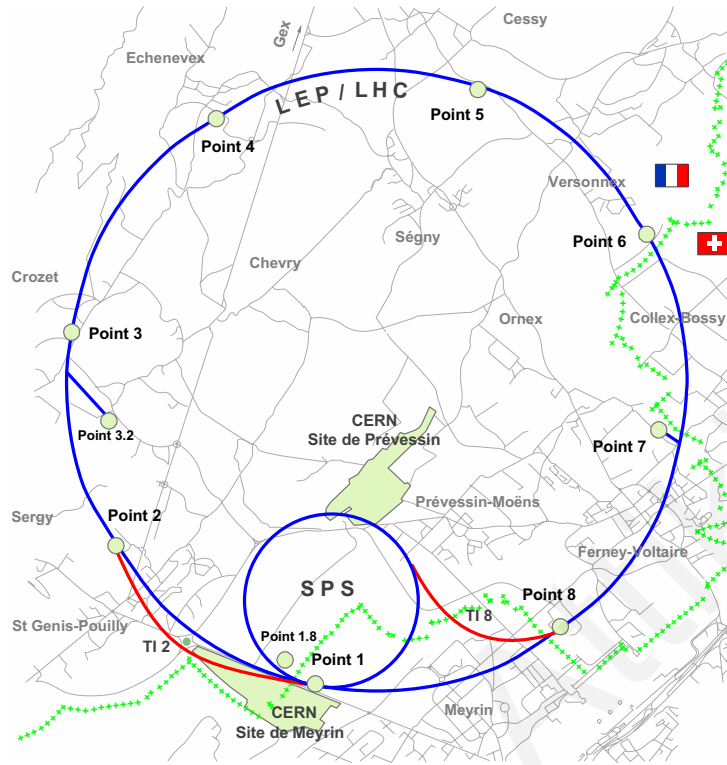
Cessy
Echenevex
Gex
LEP / LHC
Point 5
Point 4
Versonnex
Point 6
Ségny
Chevry
Crozet
Point 3
Ornex
Collex-Bossy
Point 3.2
CERN
Site de Prévessin
Point 7
Prévessin-Moëns
Sergy
Point 2
Ferney-Voltaire
SPS
Point 8
TI 8
St Genis-Pouilly
Point 1.8
TI 2
Point 1
CERN
Site de Meyrin
Meyrin